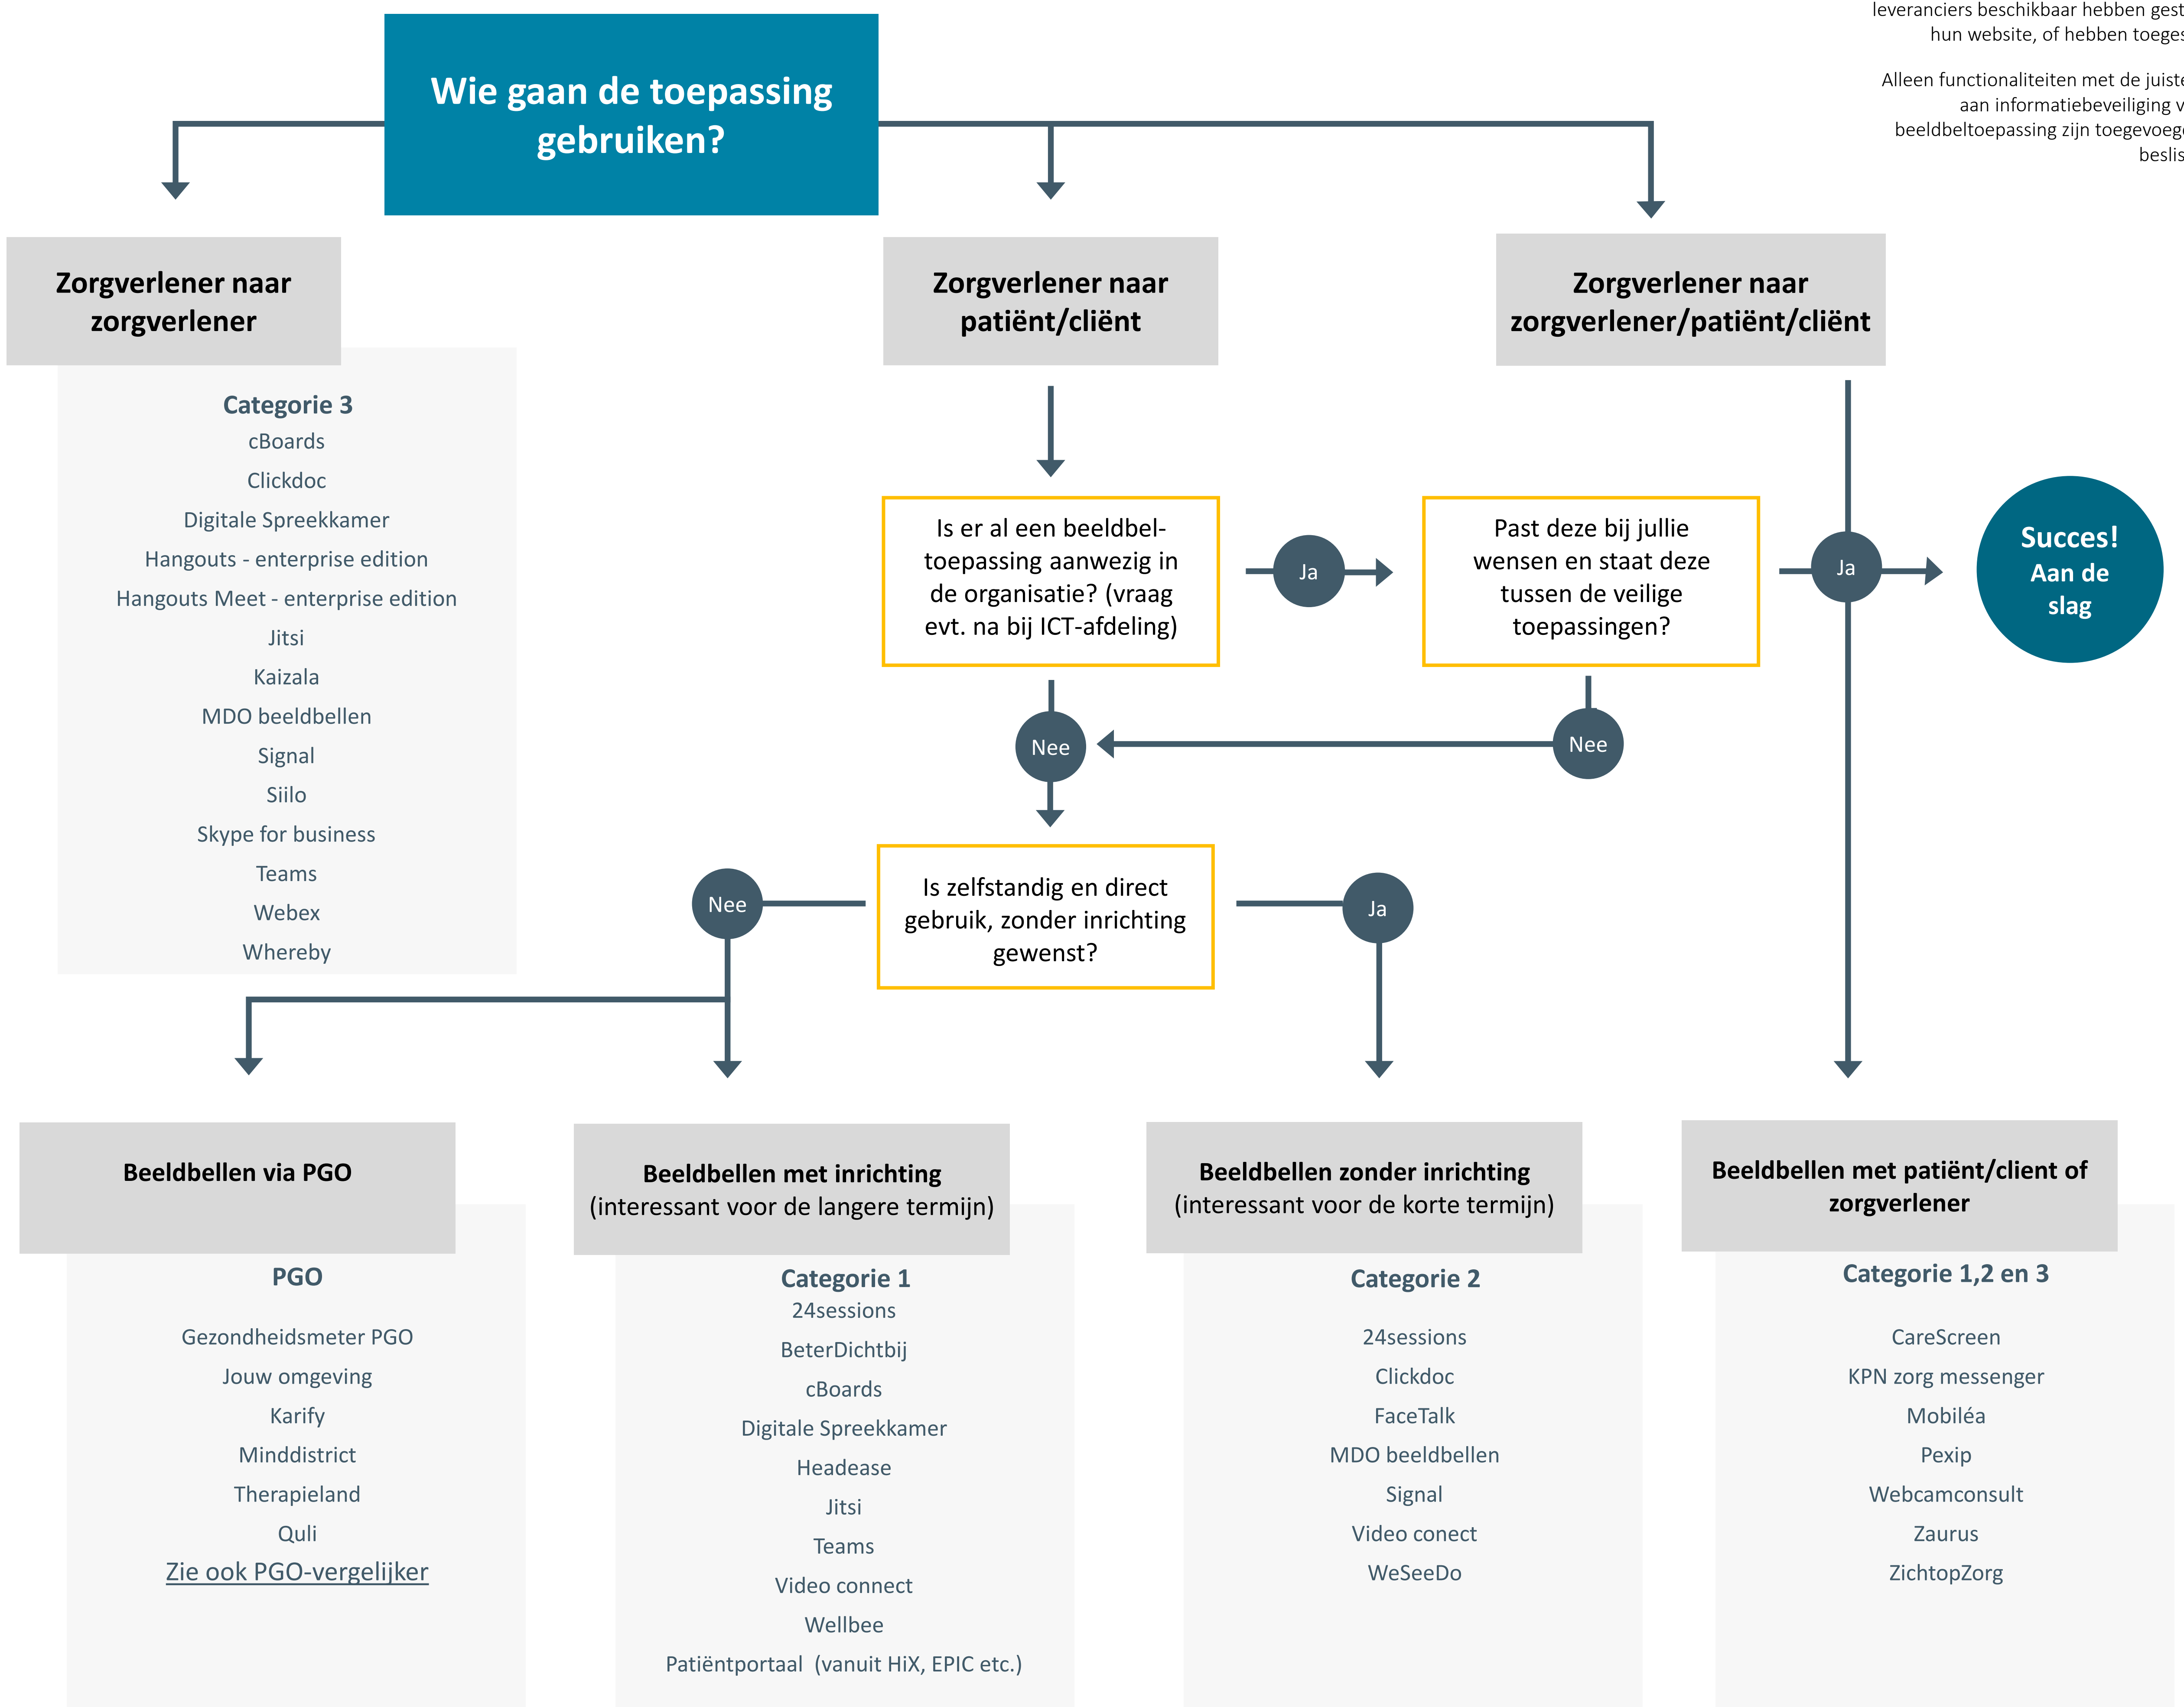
leveranciers beschikbaar hebben gest
hun website, of hebben toeges

Alleen functionaliteiten met de juiste
aan informatiebeveiliging v
beeldbeltoepassing zijn toegevoeg
beslis

Wie gaan de toepassing gebruiken?

Zorgverlener naar zorgverlener

Categorie 3
cBoards
Clickdoc
Digitale Spreekkamer
Hangouts - enterprise edition
Hangouts Meet - enterprise edition
Jitsi
Kaizala
MDO beeldbellen
Signal
Siilo
Skype for business
Teams
Webex
Whereby

Zorgverlener naar patiënt/cliënt

Zorgverlener naar zorgverlener/patiënt/cliënt

Is er al een beeldbel-toepassing aanwezig in de organisatie? (vraag evt. na bij ICT-afdeling)

Ja

Past deze bij jullie wensen en staat deze tussen de veilige toepassingen?

Ja

Succes! Aan de slag

Nee

Nee

Nee

Is zelfstandig en direct gebruik, zonder inrichting gewenst?

Ja

Beeldbellen via PGO

PGO
Gezondheidsmeter PGO
Jouw omgeving
Karify
Minddistrict
Therapieland
Quli
Zie ook PGO-vergelijker

Beeldbellen met inrichting (interessant voor de langere termijn)

Categorie 1
24sessions
BeterDichtbij
cBoards
Digitale Spreekkamer
Headease
Jitsi
Teams
Video connect
Wellbee
Patiëntportaal (vanuit HiX, EPIC etc.)

Beeldbellen zonder inrichting (interessant voor de korte termijn)

Categorie 2
24sessions
Clickdoc
FaceTalk
MDO beeldbellen
Signal
Video conect
WeSeeDo

Beeldbellen met patiënt/client of zorgverlener

Categorie 1,2 en 3
CareScreen
KPN zorg messenger
Mobiléa
Pexip
Webcamconsult
Zaurus
ZichtopZorg